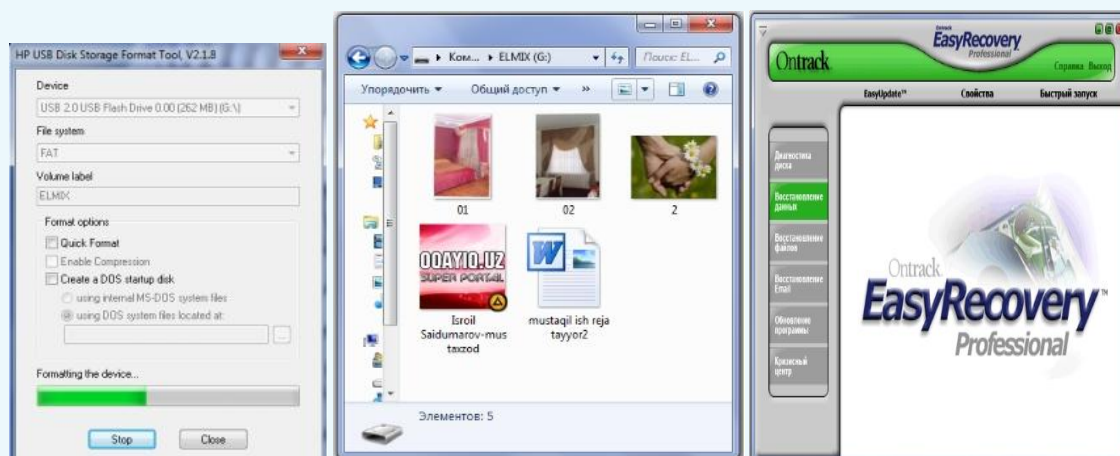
HP USB Disk Storage Format Tool, V2.1.8

Device
USB 2.0 USB Flash Drive 0.00 (262 MB) (G:\)
File system
FAT
Volume label
ELMIX
Format options
Quick Format
Enable Compression
Create a DOS startup disk
using internal MS-DOS system files
using DOS system files located at:

Formatting the device...

Stop
Close

Ком... ▸ ELMIX (G:)
Поиск: EL...
Упорядочить ▾
Общий доступ ▾
»

01
02
2
QOAYIQ.UZ
SUPER PORTAL
Isroil Saidumarov-mustaxzod
mustaqil ish reja tayyor2

Элементов: 5

Ontrack
EasyRecovery
Professional
Справка
Выход
EasyUpdate™
Свойства
Быстрый запуск
Диагностика диска
Восстановление данных
Восстановление файлов
Восстановление Email
Обновление программы
Кризисный центр

Ontrack
EasyRecovery™
Professional